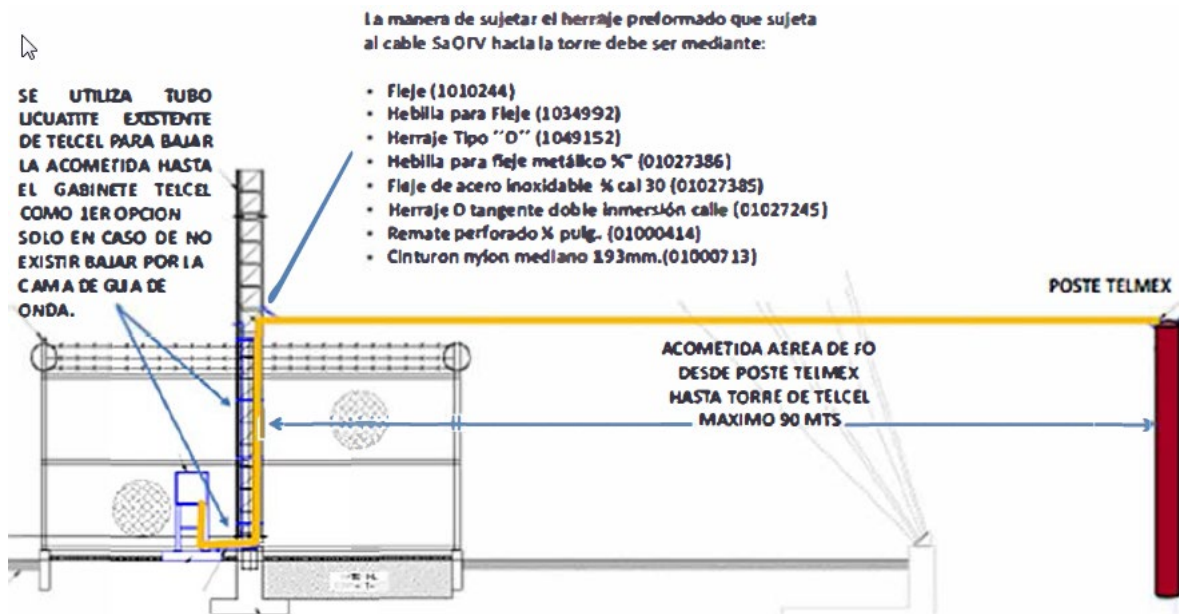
La manera de sujetar el herraje preformado que sujeta al cable SaOTV hacia la torre debe ser mediante:

- Fleje (1010244)
- Hebilla para Fleje (1034992)
- Herraje Tipo ''D'' (1049152)
- Hebilla para fleje metálico ¾" (01027386)
- Fleje de acero inoxidable ¾ cal 30 (01027385)
- Herraje D tangente doble inmersión calle (01027245)
- Remate perforado ¾ pulg. (01000414)
- Cinturon nylon mediano 193mm.(01000713)

SE UTILIZA TUBO LICUATITE EXISTENTE DE TELCEL PARA BAJAR LA ACOMETIDA HASTA EL GABINETE TELCEL COMO 1ER OPCION SOLO EN CASO DE NO EXISTIR BAJAR POR LA CAMA DE GUIA DE ONDA.

POSTE TELMEX

ACOMETIDA AEREA DE FO DESDE POSTE TELMEX HASTA TORRE DE TELCEL MAXIMO 90 MTS

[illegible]